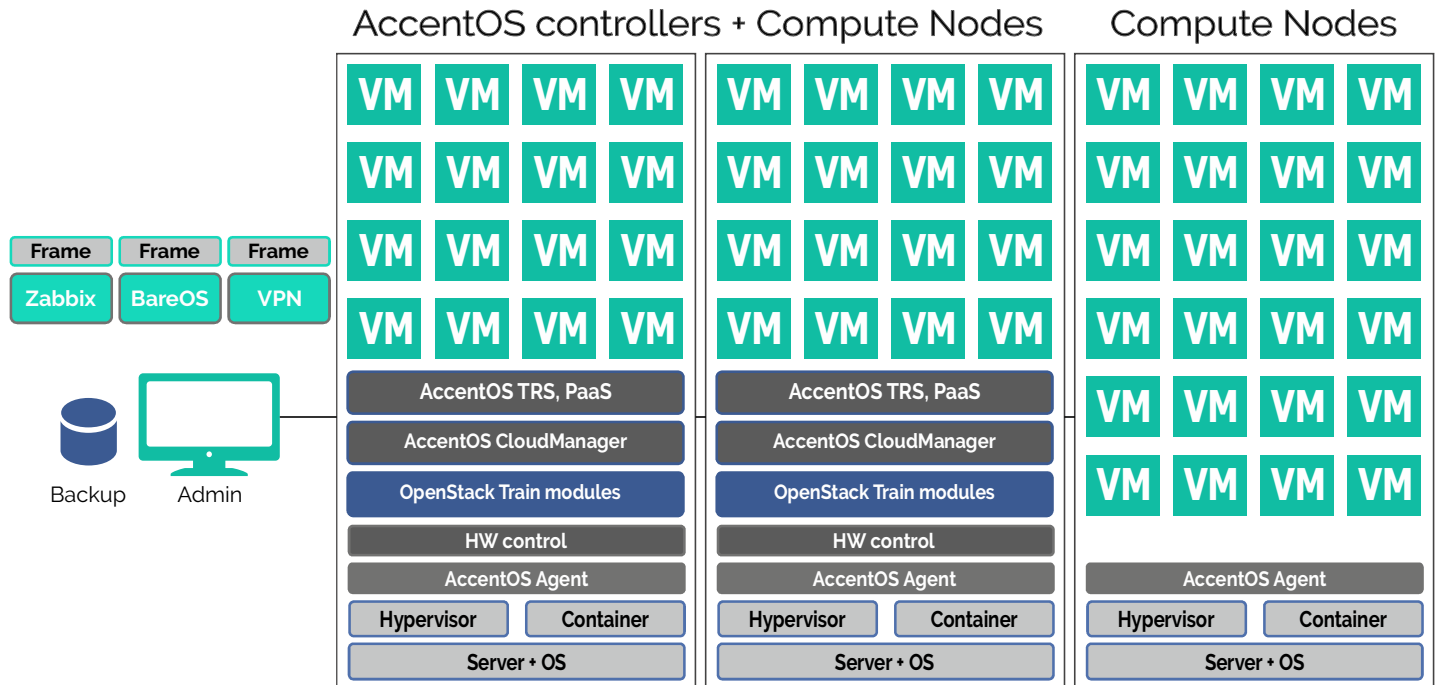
AccentOS controllers + Compute Nodes

Compute Nodes

Frame Frame Frame
Zabbix BareOS VPN

Backup Admin

VM VM VM VM
VM VM VM VM
VM VM VM VM
VM VM VM VM
AccentOS TRS, PaaS
AccentOS CloudManager
OpenStack Train modules
HW control
AccentOS Agent
Hypervisor Container
Server + OS

VM VM VM VM
VM VM VM VM
VM VM VM VM
VM VM VM VM
AccentOS TRS, PaaS
AccentOS CloudManager
OpenStack Train modules
HW control
AccentOS Agent
Hypervisor Container
Server + OS

VM VM VM VM
VM VM VM VM
VM VM VM VM
VM VM VM VM
VM VM VM VM
VM VM VM VM
AccentOS Agent
Hypervisor Container
Server + OS